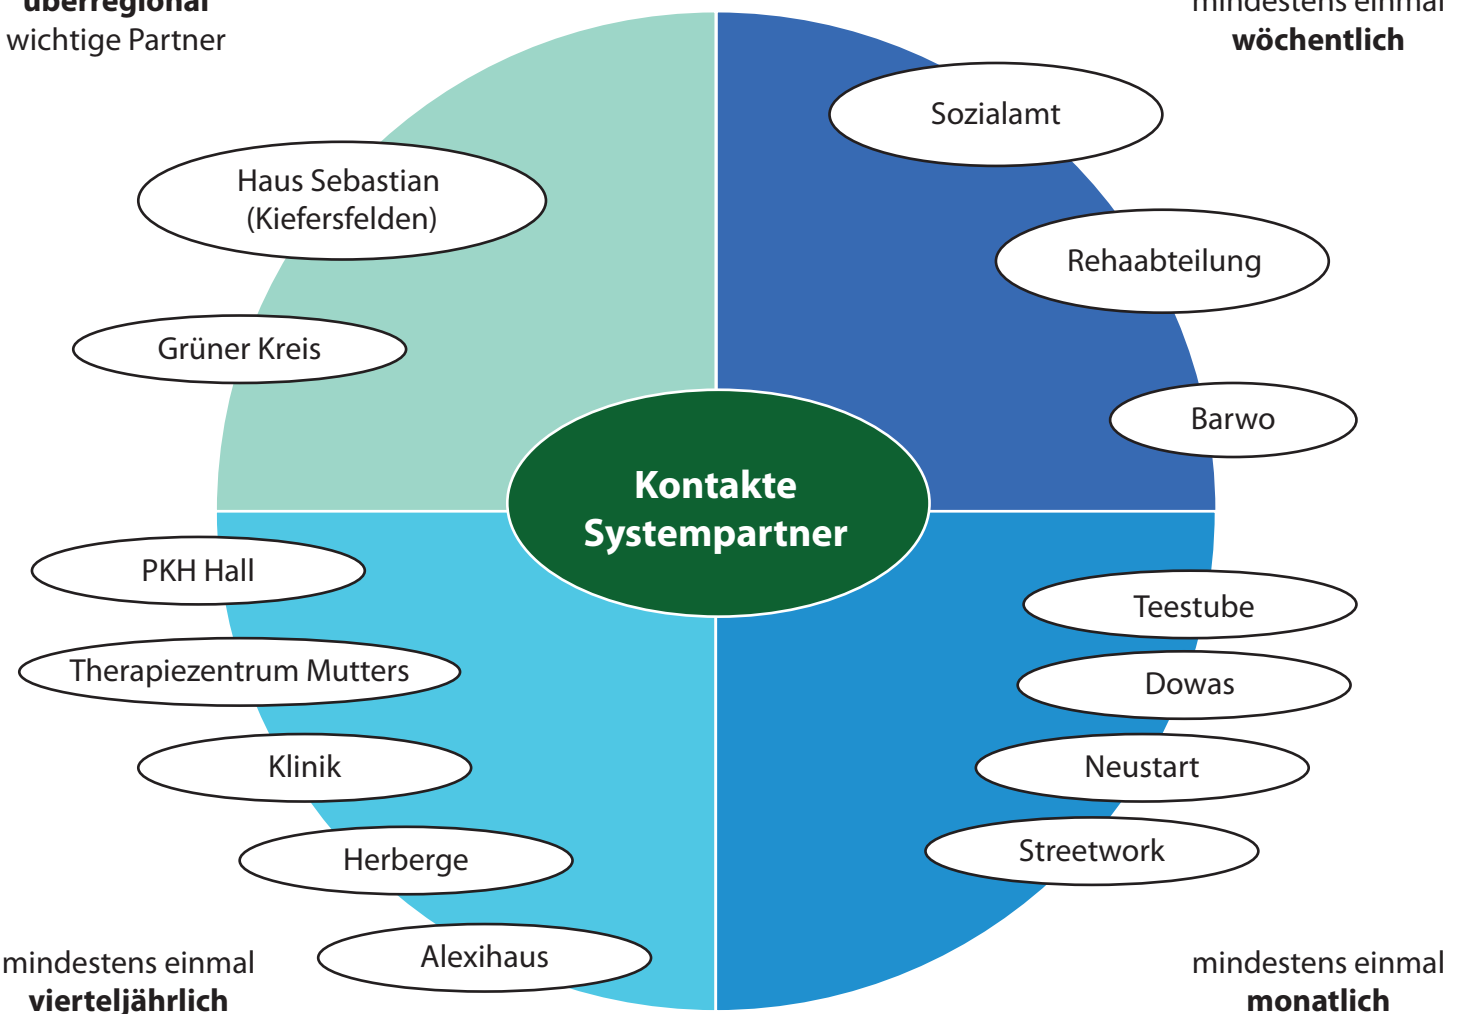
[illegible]
wichtige Partner

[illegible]
wöchentlich

Sozialamt

Haus Sebastian (Kiefersfelden)

Rehaabteilung

Grüner Kreis

Barwo

Kontakte Systempartner

PKH Hall

Teestube

Therapiezentrum Mutters

Dowas

Klinik

Neustart

Streetwork

Herberge

Alexihaus

mindestens einmal
vierteljährlich

mindestens einmal
monatlich